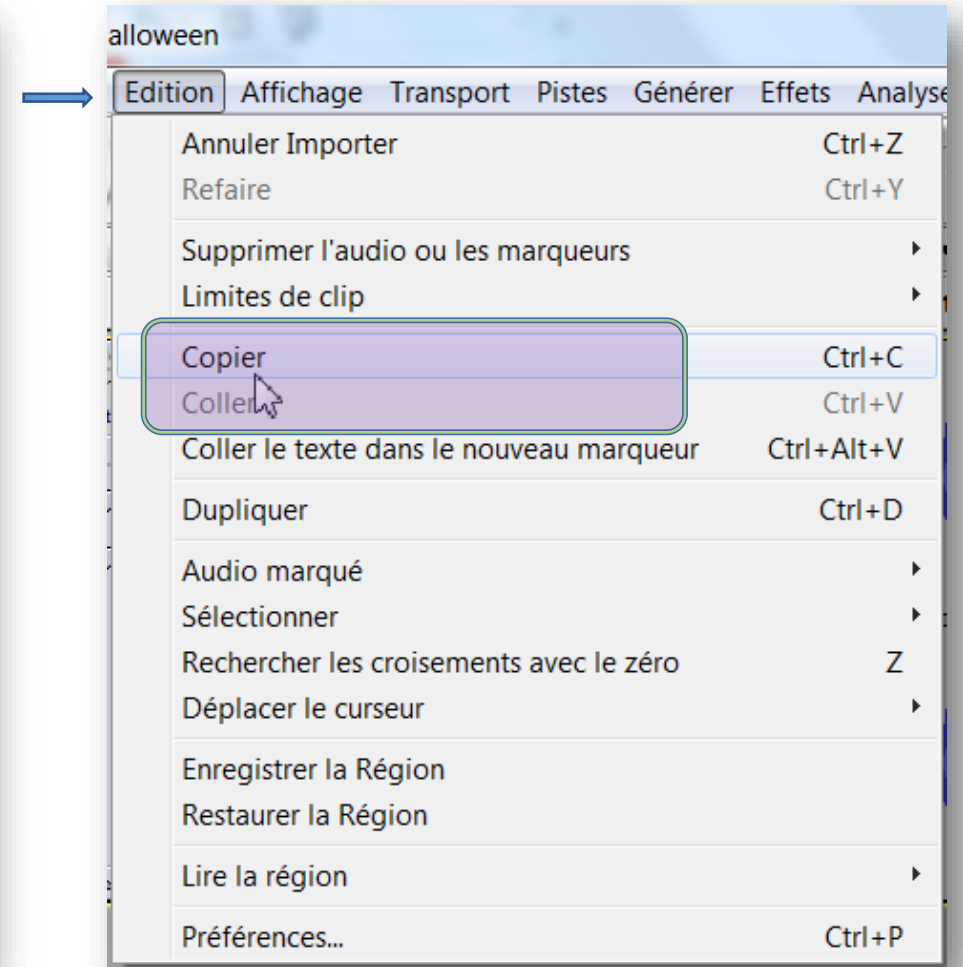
alloween

Edition Affichage Transport Pistes Générer Effets Analyse

Annuler Importer Ctrl+Z
Refaire Ctrl+Y

Supprimer l'audio ou les marqueurs
Limites de clip

Copier Ctrl+C
Coller Ctrl+V
Coller le texte dans le nouveau marqueur Ctrl+Alt+V

Dupliquer Ctrl+D

Audio marqué
Sélectionner
Rechercher les croisements avec le zéro Z
Déplacer le curseur

Enregistrer la Région
Restaurer la Région

Lire la région

Préférences... Ctrl+P